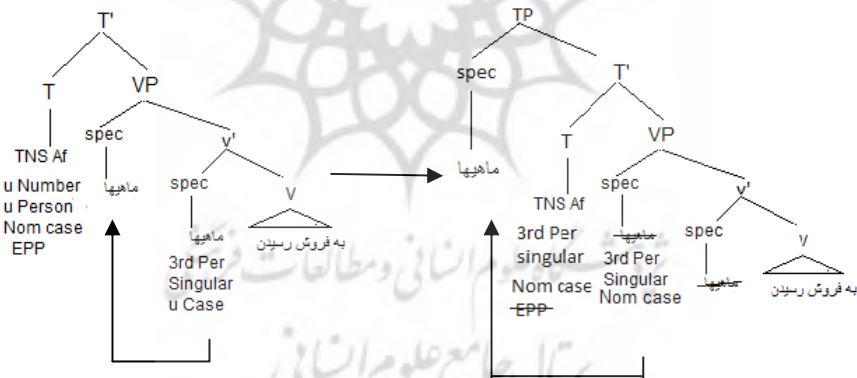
T'
T
VP
TNS Af
u Number
u Person
Nom case
EPP
spec
ماهیها
v'
spec
ماهیها
3rd Per
Singular
u Case
v
به فروش رسیدن

TP
spec
ماهیها
T'
T
TNS Af
3rd Per
singular
Nom case
~~EPP~~
VP
spec
~~ماهیها~~
3rd Per
Singular
Nom case
v'
spec
~~ماهیها~~
v
به فروش رسیدن